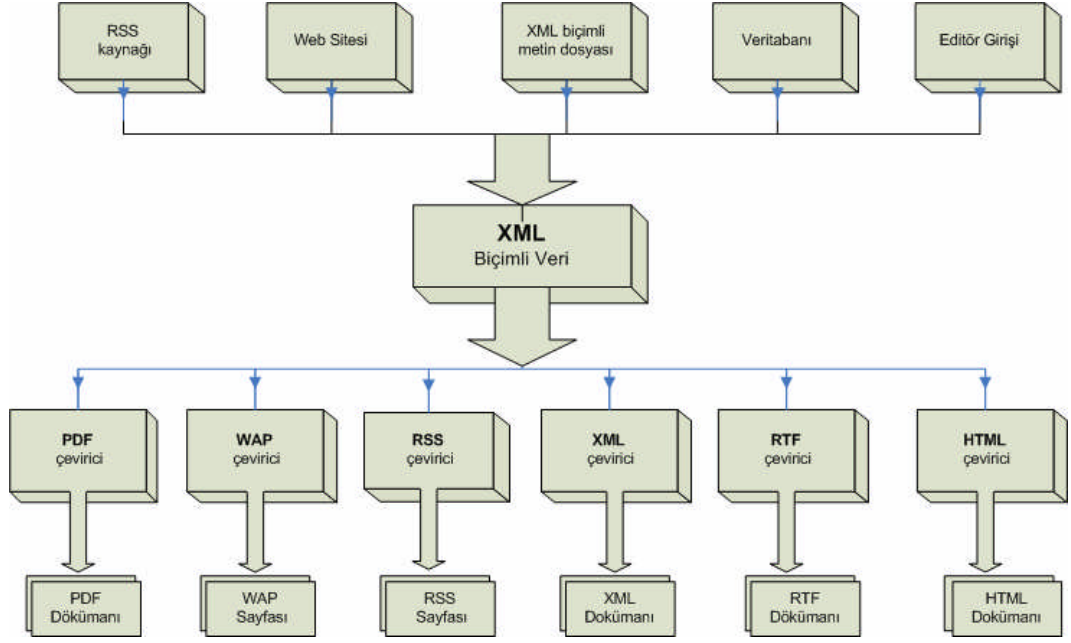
RSS kaynağı

Web Sitesi

XML biçimli metin dosyası

Veritabanı

Editör Girişi

XML
Biçimli Veri

PDF çevirici

WAP çevirici

RSS çevirici

XML çevirici

RTF çevirici

HTML çevirici

PDF Dökümanı

WAP Sayfası

RSS Sayfası

XML Dokümanı

RTF Dökümanı

HTML Dokümanı